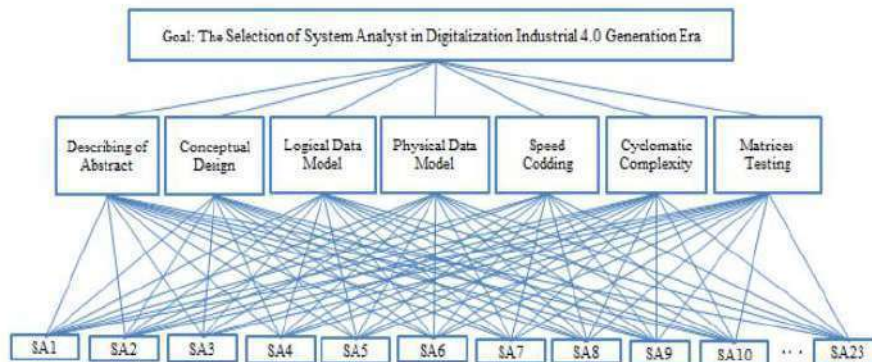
Goal: The Selection of System Analyst in Digitalization Industrial 4.0 Generation Era

Describing of Abstract

Conceptual Design

Logical Data Model

Physical Data Model

Speed Codding

Cyclomatic Complexity

Matrices Testing

SA1

SA2

SA3

SA4

SA5

SA6

SA7

SA8

SA9

SA10

. . .

SA23